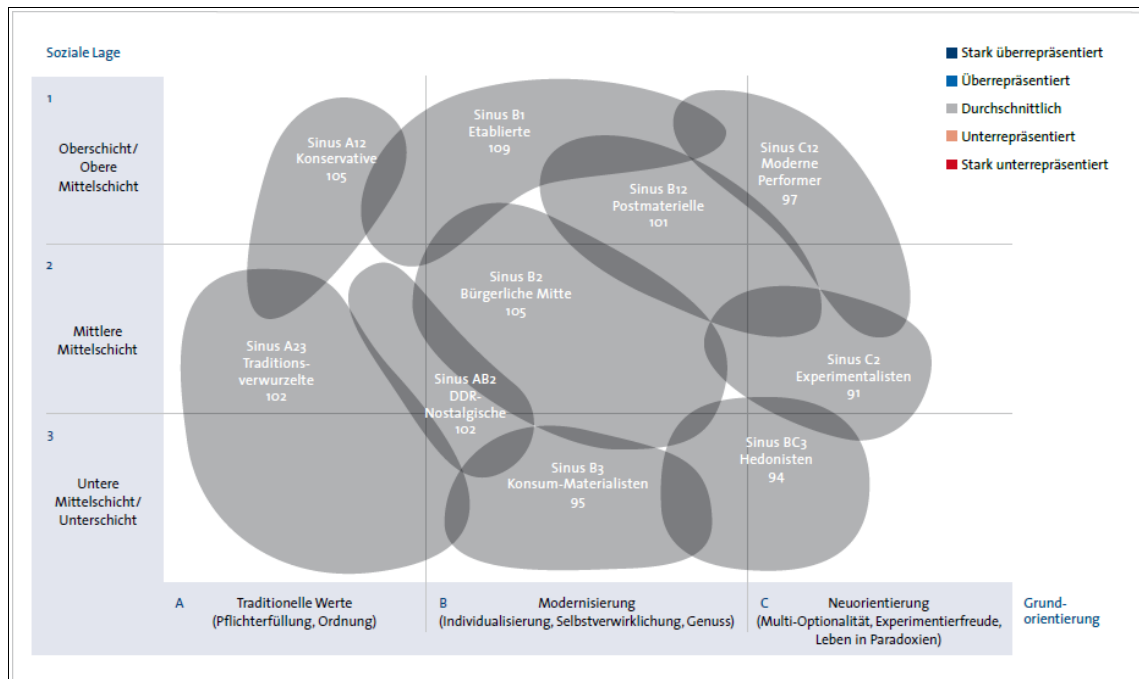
Soziale Lage

Stark überrepräsentiert
Überrepräsentiert
Durchschnittlich
Unterrepräsentiert
Stark unterrepräsentiert

1
Oberschicht/ Obere Mittelschicht

2
Mittlere Mittelschicht

3
Untere Mittelschicht/ Unterschicht

Sinus A12
Konservative
105

Sinus B1
Etablierte
109

Sinus B12
Postmaterielle
101

Sinus C12
Moderne Performer
97

Sinus B2
Bürgerliche Mitte
105

Sinus A23
Traditionsverwurzelte
102

Sinus AB2
DDR-Nostalgische
102

Sinus C2
Experimentalisten
91

Sinus BC3
Hedonisten
94

Sinus B3
Konsum-Materialisten
95

A
Traditionelle Werte
(Pflichterfüllung, Ordnung)

B
Modernisierung
(Individualisierung, Selbstverwirklichung, Genuss)

C
Neuorientierung
(Multi-Optionalität, Experimentierfreude, Leben in Paradoxien)

Grundorientierung